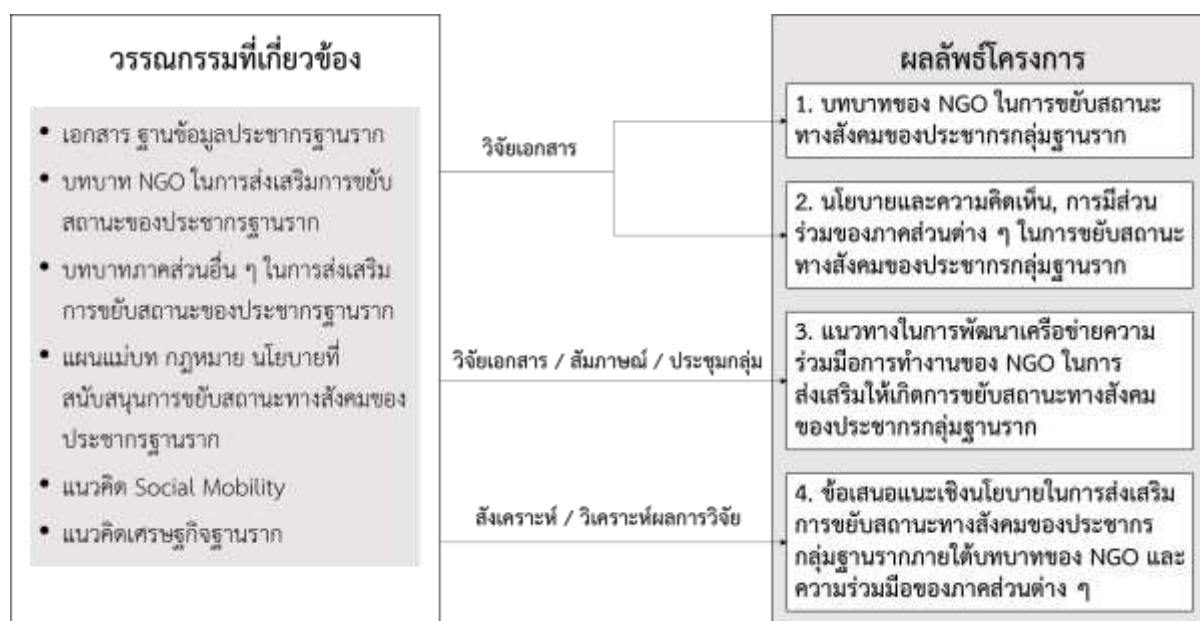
วรรณกรรมที่เกี่ยวข้อง

- เอกสาร ฐานข้อมูลประชากรฐานราก
- บทบาท NGO ในการส่งเสริมการขยับสถานะของประชากรฐานราก
- บทบาทภาคส่วนอื่น ๆ ในการส่งเสริมการขยับสถานะของประชากรฐานราก
- แผนแม่บท กฎหมาย นโยบายที่สนับสนุนการขยับสถานะทางสังคมของประชากรฐานราก
- แนวคิด Social Mobility
- แนวคิดเศรษฐกิจฐานราก

วิจัยเอกสาร

วิจัยเอกสาร / สัมภาษณ์ / ประชุมกลุ่ม

สังเคราะห์ / วิเคราะห์ผลการวิจัย

ผลลัพธ์โครงการ

1. บทบาทของ NGO ในการขยับสถานะทางสังคมของประชากรกลุ่มฐานราก

2. นโยบายและความคิดเห็น, การมีส่วนร่วมของภาคส่วนต่าง ๆ ในการขยับสถานะทางสังคมของประชากรกลุ่มฐานราก

3. แนวทางในการพัฒนาเครือข่ายความร่วมมือการทำงานของ NGO ในการส่งเสริมให้เกิดการขยับสถานะทางสังคมของประชากรกลุ่มฐานราก

4. ข้อเสนอแนะเชิงนโยบายในการส่งเสริมการขยับสถานะทางสังคมของประชากรกลุ่มฐานรากภายใต้บทบาทของ NGO และความร่วมมือของภาคส่วนต่าง ๆ